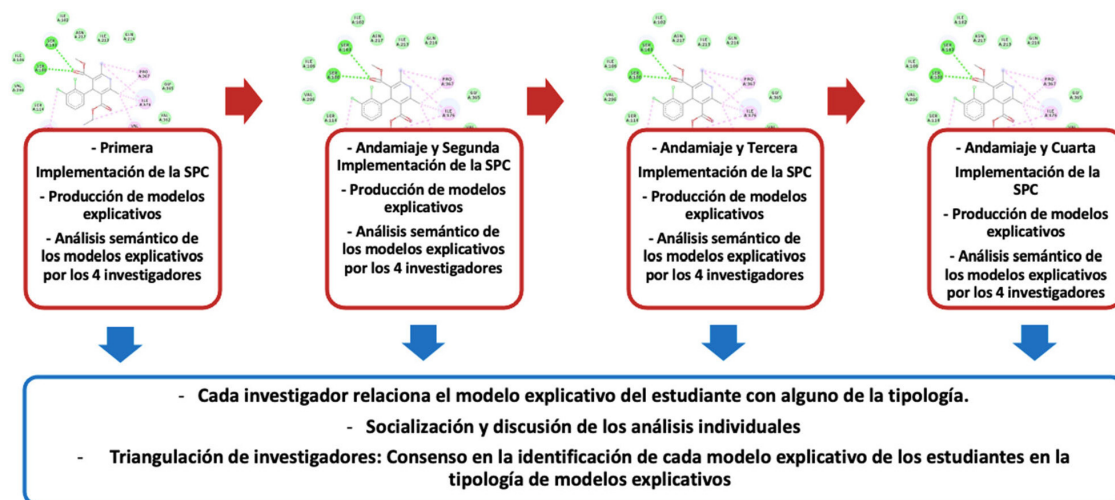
- Primera Implementación de la SPC
- Producción de modelos explicativos
- Análisis semántico de los modelos explicativos por los 4 investigadores

- Andamiaje y Segunda Implementación de la SPC
- Producción de modelos explicativos
- Análisis semántico de los modelos explicativos por los 4 investigadores

- Andamiaje y Tercera Implementación de la SPC
- Producción de modelos explicativos
- Análisis semántico de los modelos explicativos por los 4 investigadores

- Andamiaje y Cuarta Implementación de la SPC
- Producción de modelos explicativos
- Análisis semántico de los modelos explicativos por los 4 investigadores

- Cada investigador relaciona el modelo explicativo del estudiante con alguno de la tipología.
- Socialización y discusión de los análisis individuales
- Triangulación de investigadores: Consenso en la identificación de cada modelo explicativo de los estudiantes en la tipología de modelos explicativos